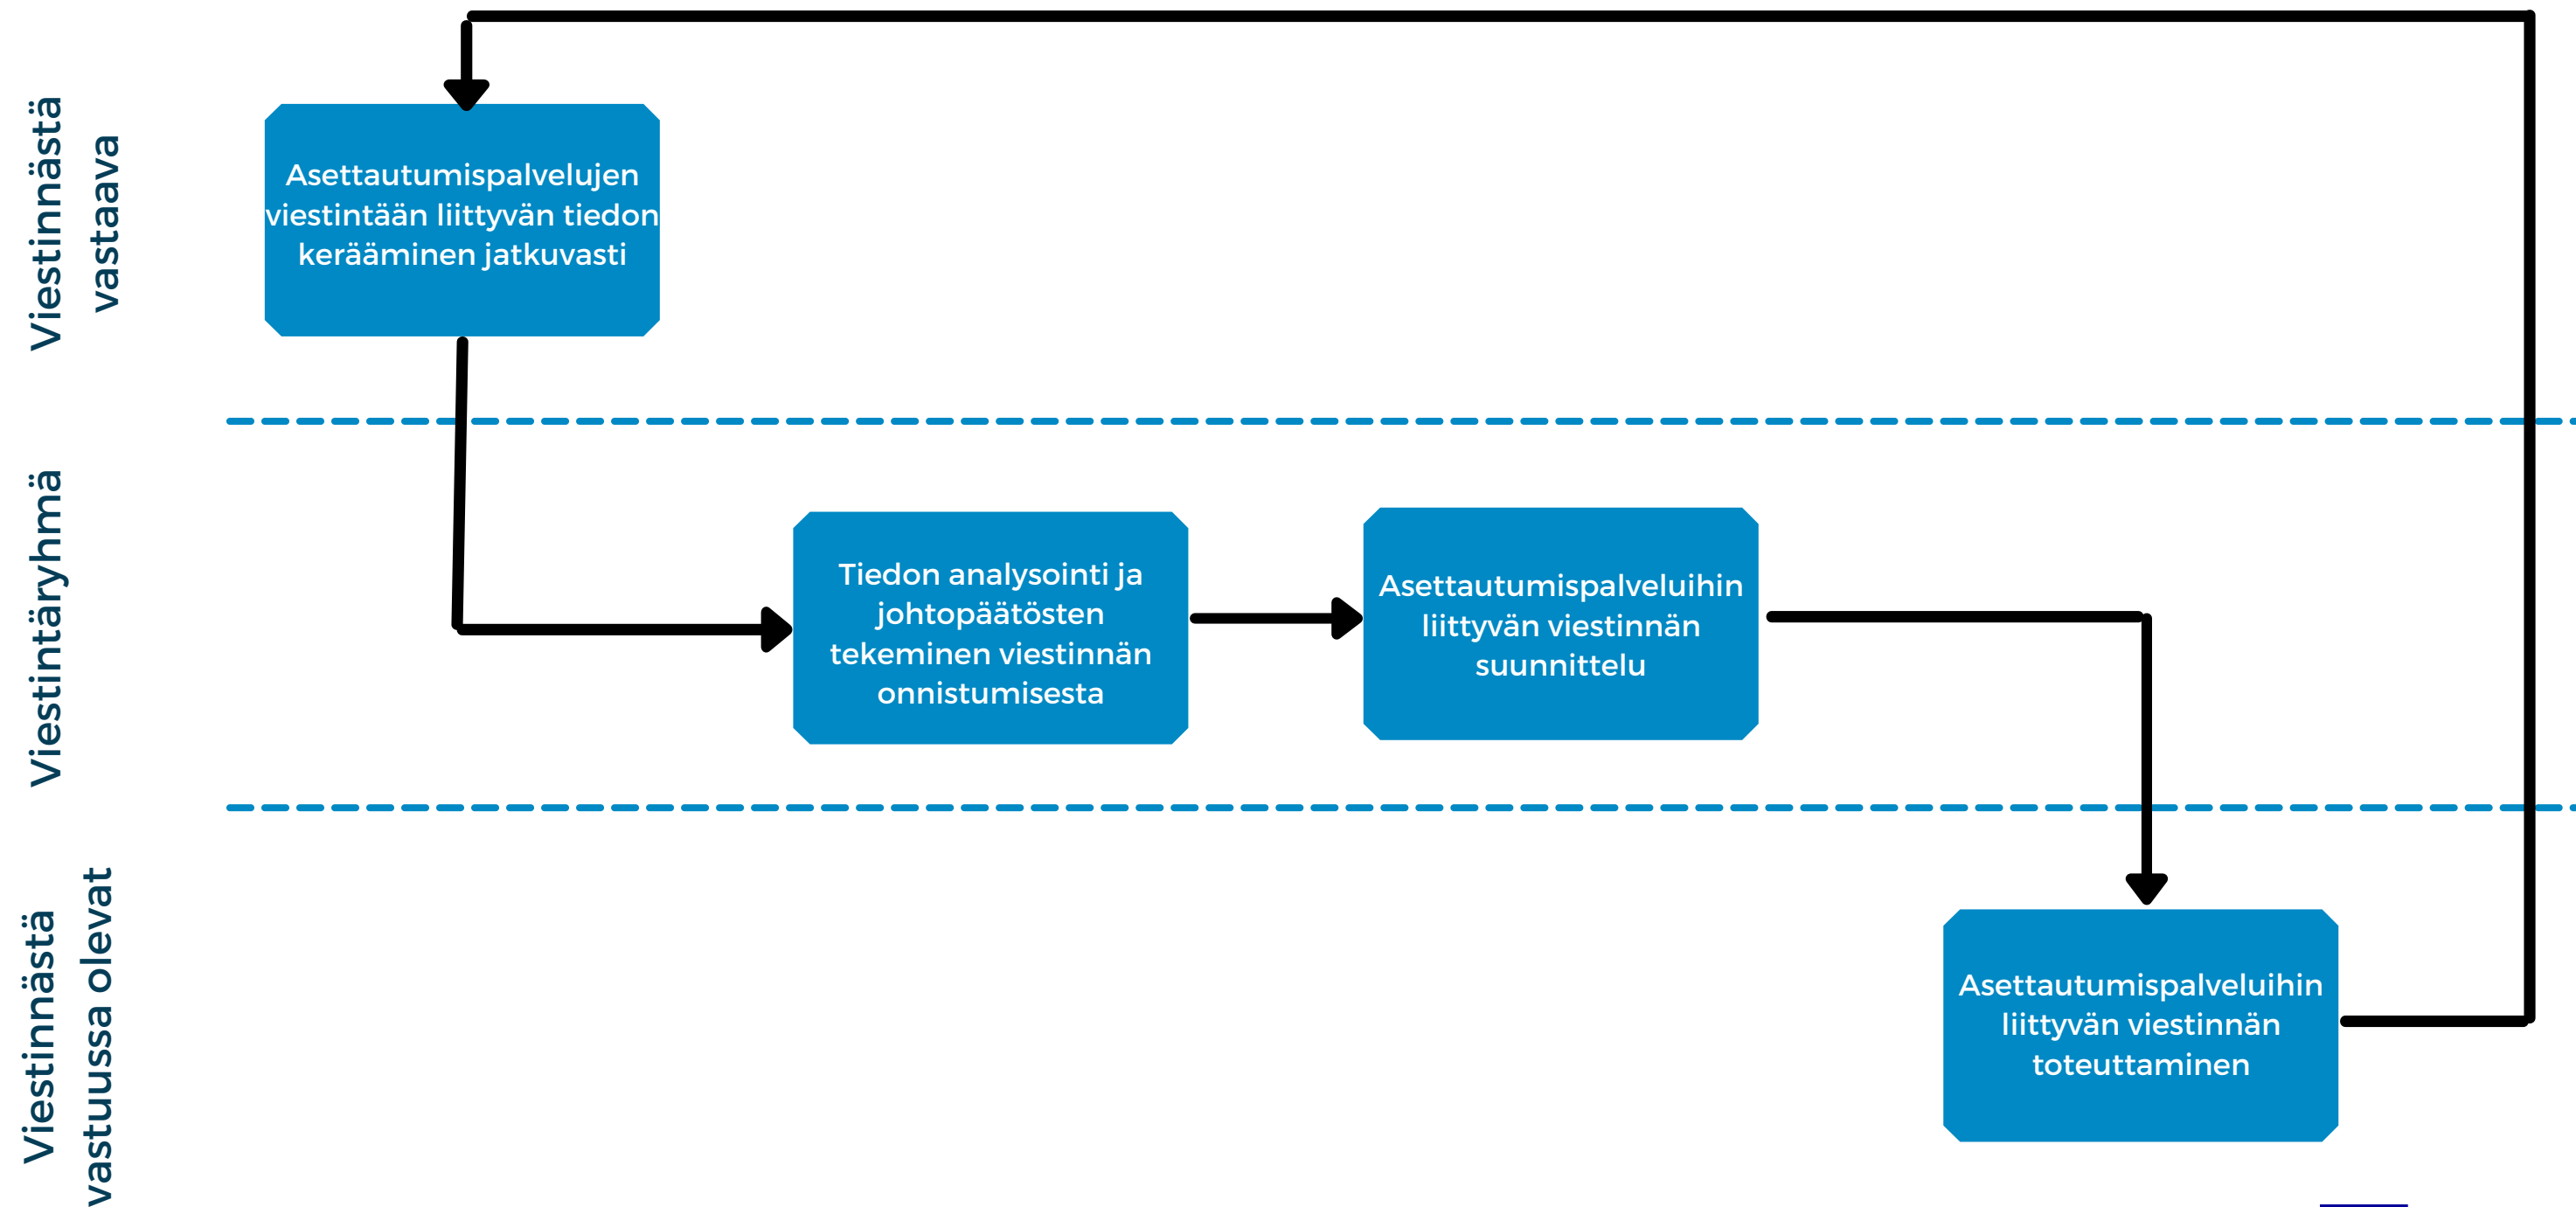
Viestinnästä vastaava

Asettautumispalvelujen viestintään liittyvän tiedon kerääminen jatkuvasti

Viestintäryhmä

Tiedon analysointi ja johtopäätösten tekeminen viestinnän onnistumisesta

Asettautumispalveluihin liittyvän viestinnän suunnittelu

Viestinnästä vastuussa olevat

Asettautumispalveluihin liittyvän viestinnän toteuttaminen